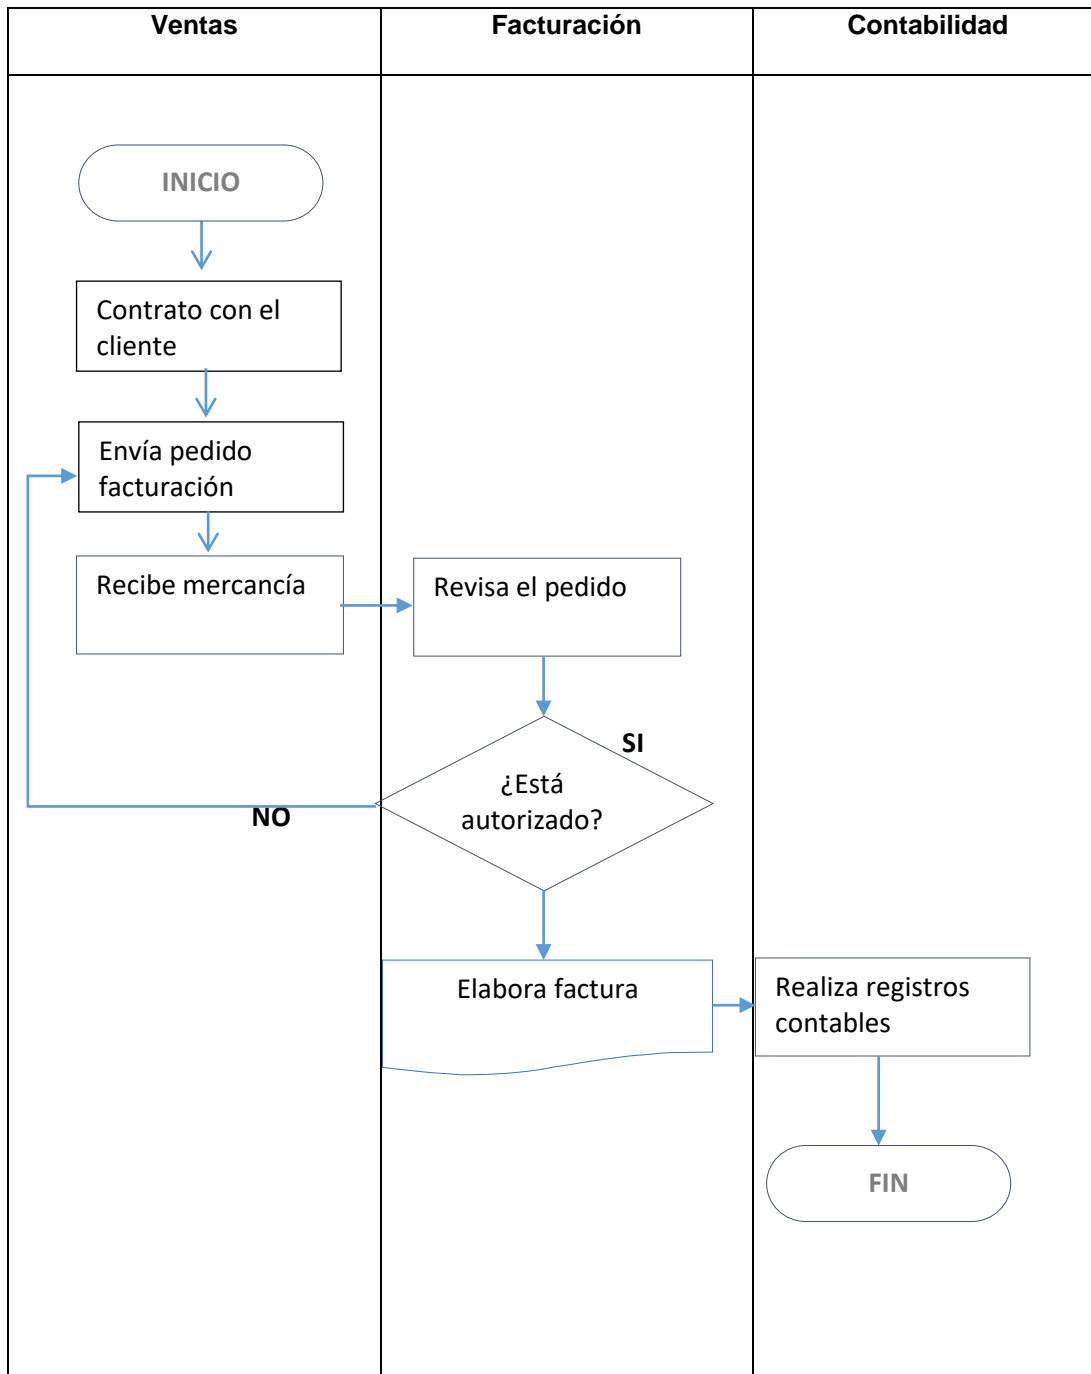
| Ventas | Facturación | Contabilidad |
|---|---|---|

INICIO

Contrato con el cliente

Envía pedido facturación

Recibe mercancía

Revisa el pedido

SI

¿Está autorizado?

NO

Elabora factura

Realiza registros contables

FIN